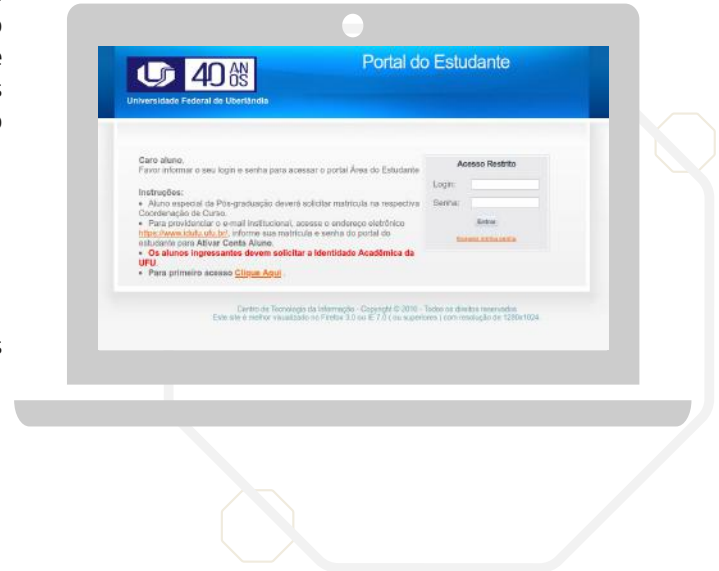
40 ANOS
Universidade Federal de Uberlândia

Portal do Estudante

Caro aluno,
Favor informar o seu login e senha para acessar o portal Área do Estudante

Instruções:
• Aluno especial da Pós-graduação deverá solicitar matrícula na respectiva Coordenação de Curso.
• Para providenciar o e-mail institucional, acesse o endereço eletrônico https://www.idufu.ufu.br/, informe sua matrícula e senha do portal do estudante para Ativar Conta Aluno.
• Os alunos ingressantes devem solicitar a Identidade Acadêmica da UFU.
• Para primeiro acesso Clique Aqui.

Acesso Restrito
Login:
Senha:
Entrar
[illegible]

Centro de Tecnologia da Informação - Copyright © 2010 - Todos os direitos reservados
Este site é melhor visualizado no Firefox 3.0 ou IE 7.0 ( ou superiores ) com resolução de 1280x1024